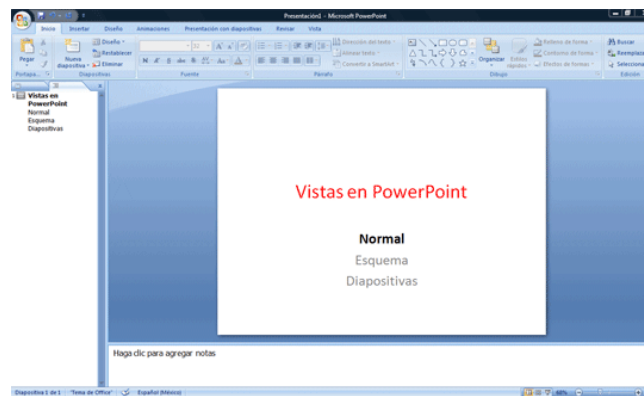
Presentación1 - Microsoft PowerPoint

Inicio Insertar Diseño Animaciones Presentación con diapositivas Revisar Vista

Pegar Nueva diapositiva Diseño Restablecer Eliminar Dirección del texto Alinear texto Convertir a SmartArt Organizar Estilos rápidos Relleno de forma Contorno de forma Efectos de formas Buscar Reemplazar Seleccionar

Portapa... Diapositivas Fuente Párrafo Dibujo Edición

1 Vistas en PowerPoint
Normal
Esquema
Diapositivas

Vistas en PowerPoint

Normal
Esquema
Diapositivas

Haga clic para agregar notas

Diapositiva 1 de 1 "Tema de Office" Español (México) 60%